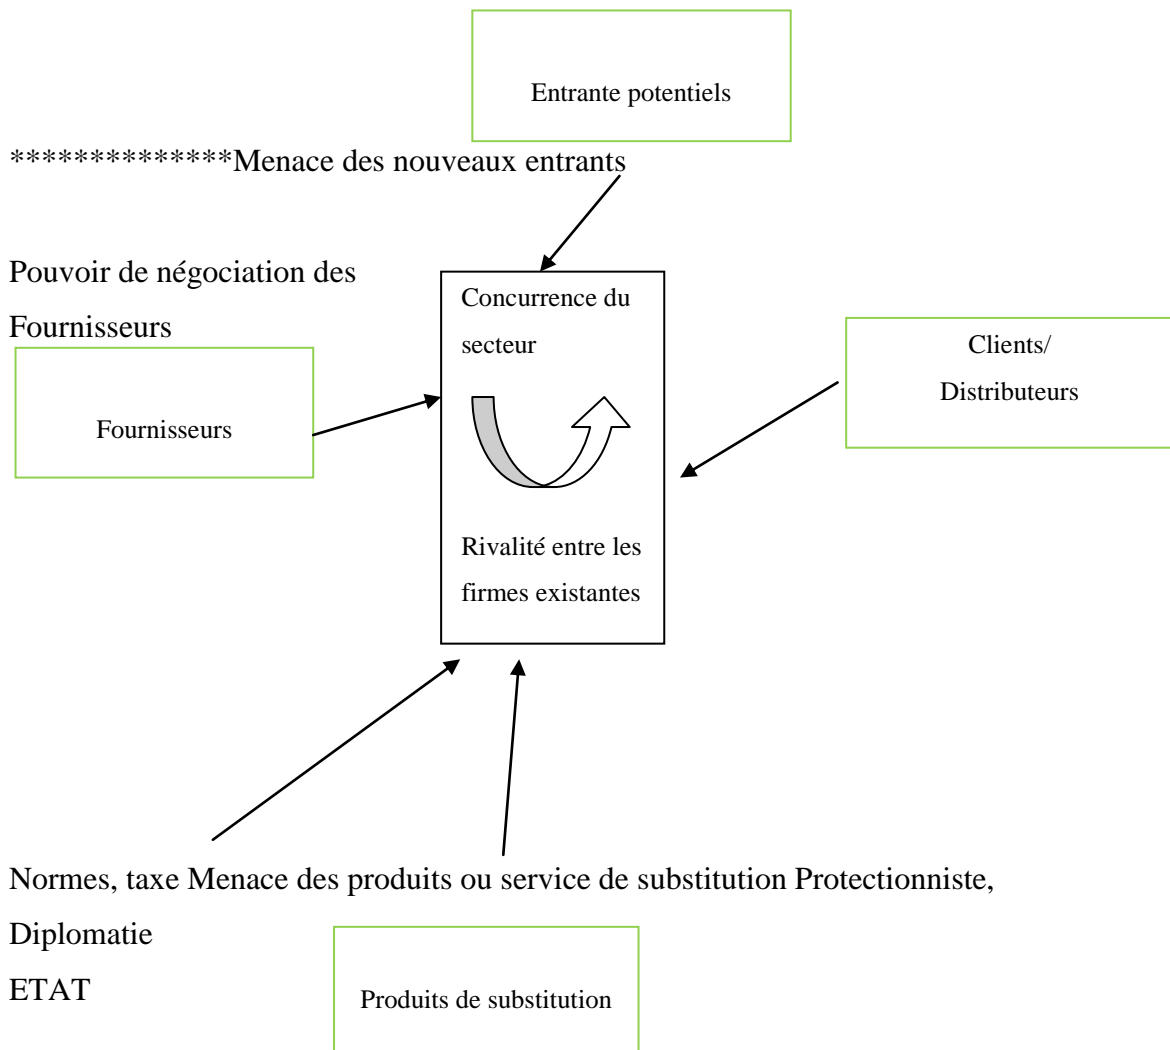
Entrante potentiels

**************Menace des nouveaux entrants

Pouvoir de négociation des Fournisseurs

Concurrence du secteur

Clients/ Distributeurs

Fournisseurs

Rivalité entre les firmes existantes

Normes, taxe Menace des produits ou service de substitution Protectionniste,

Diplomatie

ETAT

Produits de substitution